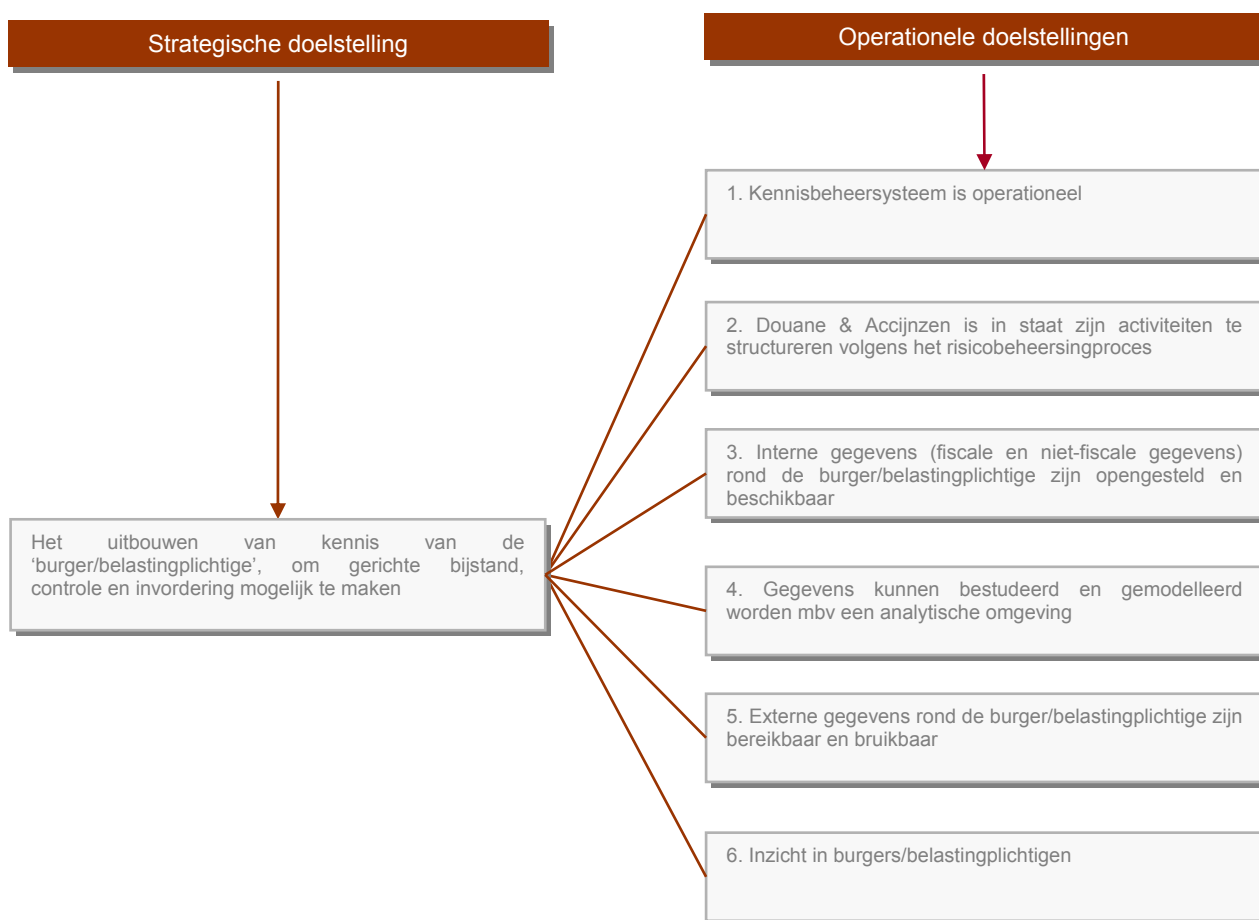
Strategische doelstelling

Het uitbouwen van kennis van de 'burger/belastingplichtige', om gerichte bijstand, controle en invordering mogelijk te maken

Operationele doelstellingen

1. Kennisbeheersysteem is operationeel

2. Douane & Accijnzen is in staat zijn activiteiten te structureren volgens het risicobeheersingproces

3. Interne gegevens (fiscale en niet-fiscale gegevens) rond de burger/belastingplichtige zijn opengesteld en beschikbaar

4. Gegevens kunnen bestudeerd en gemodelleerd worden mbv een analytische omgeving

5. Externe gegevens rond de burger/belastingplichtige zijn bereikbaar en bruikbaar

6. Inzicht in burgers/belastingplichtigen